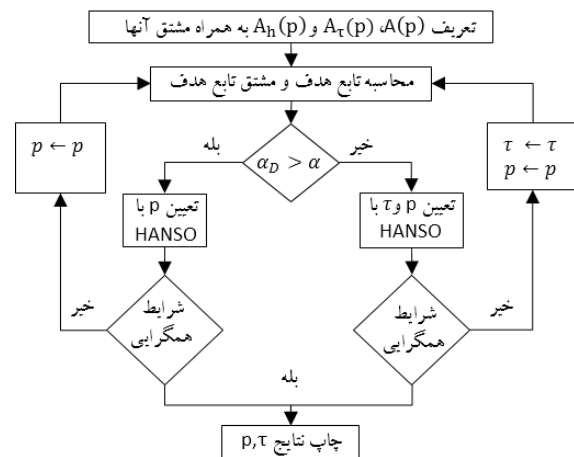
تعریف $A(p)$، $A_\tau(p)$ و $A_h(p)$ به همراه مشتق آنها

محاسبه تابع هدف و مشتق تابع هدف

$\alpha_D > \alpha$

بله

خیر

$p \leftarrow p$

$\tau \leftarrow \tau$
$p \leftarrow p$

تعیین p با HANSO

تعیین p و $\tau$ با HANSO

شرایط همگرایی

شرایط همگرایی

خیر

خیر

بله

چاپ نتایج $p,\tau$